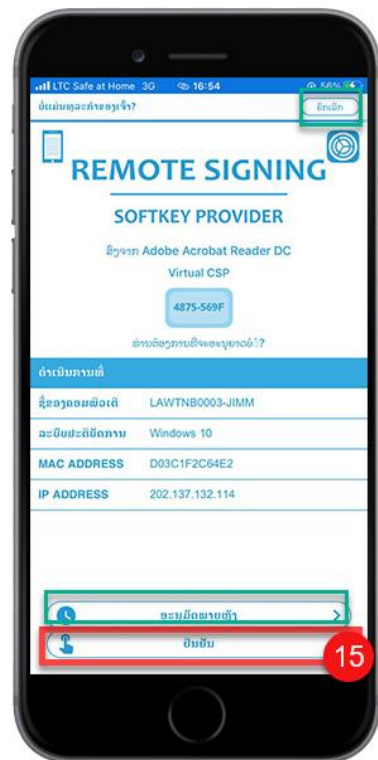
LTC Safe at Home 3G 16:54 56%

ບໍ່ແມ່ນທຸລະກໍາຂອງເຈົ້າ?

ຍົກເລີກ

REMOTE SIGNING

SOFTKEY PROVIDER

ຮ້ອງຂໍຈາກ Adobe Acrobat Reader DC Virtual CSP

4875-569F

ທ່ານຕ້ອງການທີ່ຈະອະນຸຍາດບໍ?

ດໍາເນີນການທີ່

| ຊື່ຂອງຄອມພິວເຕີ | LAWTNB0003-JIMM |
|---|---|
| ລະບົບປະຕິບັດການ | Windows 10 |
| MAC ADDRESS | D03C1F2C64E2 |
| IP ADDRESS | 202.137.132.114 |

ອະນຸມັດພາຍຫຼັງ

ຢືນຢັນ

15